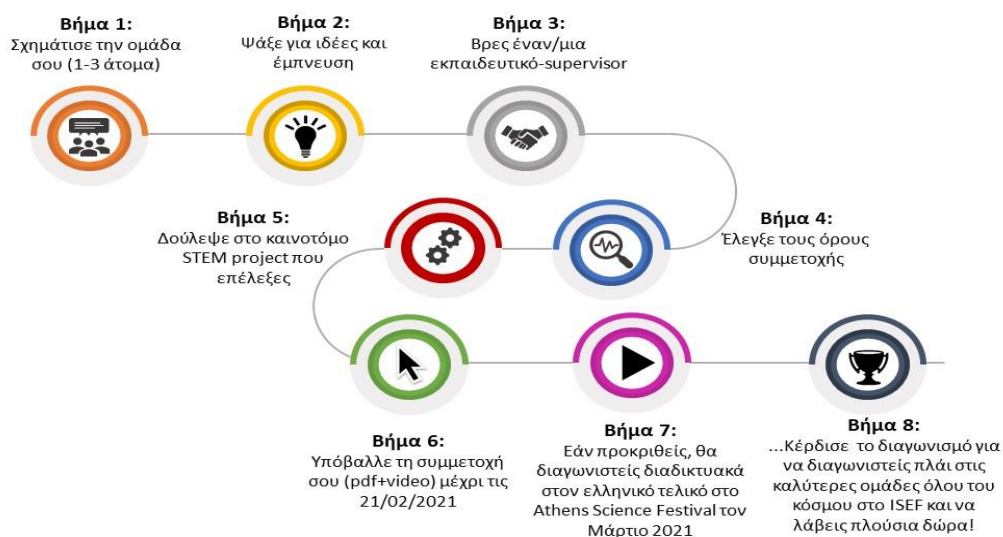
**Βήμα 1:**
Σχημάτισε την ομάδα σου (1-3 άτομα)

**Βήμα 2:**
Ψάξε για ιδέες και έμπνευση

**Βήμα 3:**
Βρες έναν/μια εκπαιδευτικό-supervisor

**Βήμα 4:**
Έλεγξε τους όρους συμμετοχής

**Βήμα 5:**
Δούλεψε στο καινοτόμο STEM project που επέλεξες

**Βήμα 6:**
Υπόβαλλε τη συμμετοχή σου (pdf+video) μέχρι τις 21/02/2021

**Βήμα 7:**
Εάν προκριθείς, θα διαγωνιστείς διαδικτυακά στον ελληνικό τελικό στο Athens Science Festival τον Μάρτιο 2021

**Βήμα 8:**
...Κέρδισε το διαγωνισμό για να διαγωνιστείς πλάι στις καλύτερες ομάδες όλου του κόσμου στο ISEF και να λάβεις πλούσια δώρα!